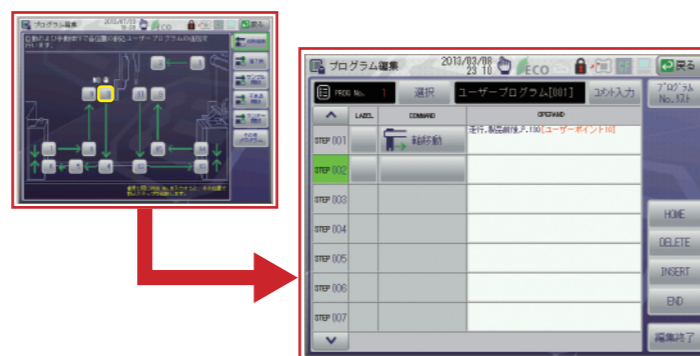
プログラム編集 2013/03/08 23:10 ECO 戻る

PROG No. 1 選択 ユーザープログラム[001] コメント入力 プログラム No.リスト

LABEL COMMAND OPERAND

STEP 001 軸移動 速度,製品側待ち,100 [ユーザーポイント10]
STEP 002
STEP 003
STEP 004
STEP 005
STEP 006
STEP 007

HOME
DELETE
INSERT
END
編集終了